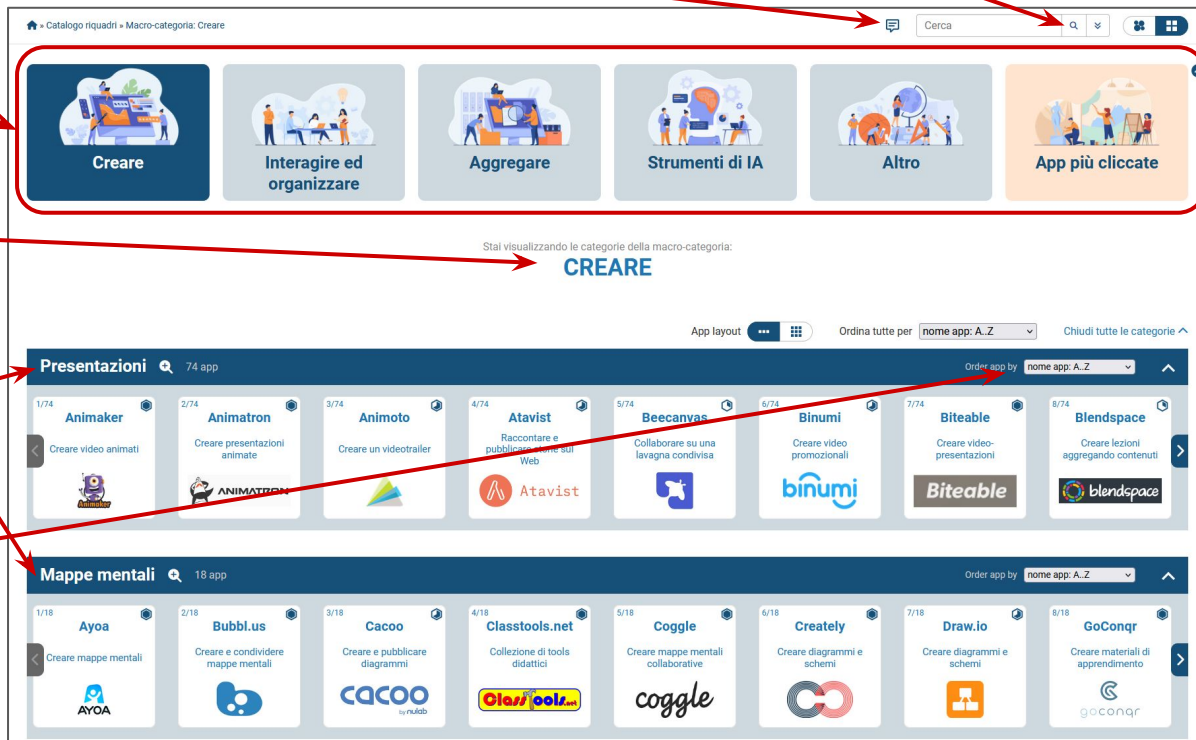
» Catalogo riquadri » Macro-categoria: Creare

Cerca

Creare

Interagire ed organizzare

Aggregare

Strumenti di IA

Altro

App più cliccate

Stai visualizzando le categorie della macro-categoria:

CREARE

App layout

Ordina tutte per nome app: A..Z

Chiudi tutte le categorie

Presentazioni 74 app

Order app by nome app: A..Z

1/74 Animaker
Creare video animati
Animaker

2/74 Animatron
Creare presentazioni animate
ANIMATRON

3/74 Animoto
Creare un videotrailer

4/74 Atavist
Raccontare e pubblicare storie sul Web
Atavist

5/74 Beecanvas
Collaborare su una lavagna condivisa

6/74 Binumi
Creare video promozionali
binumi

7/74 Biteable
Creare video-presentazioni
Biteable

8/74 Blendspace
Creare lezioni aggregando contenuti
blendspace

Mappe mentali 18 app

Order app by nome app: A..Z

1/18 Ayoa
Creare mappe mentali
AYOA

2/18 Bubbl.us
Creare e condividere mappe mentali

3/18 Cacoo
Creare e pubblicare diagrammi
cacoo by nulab

4/18 Classtools.net
Collezione di tools didattici
ClassTools.net

5/18 Coggle
Creare mappe mentali collaborative
coggle

6/18 Creately
Creare diagrammi e schemi

7/18 Draw.io
Creare diagrammi e schemi

8/18 GoConqr
Creare materiali di apprendimento
goconqr